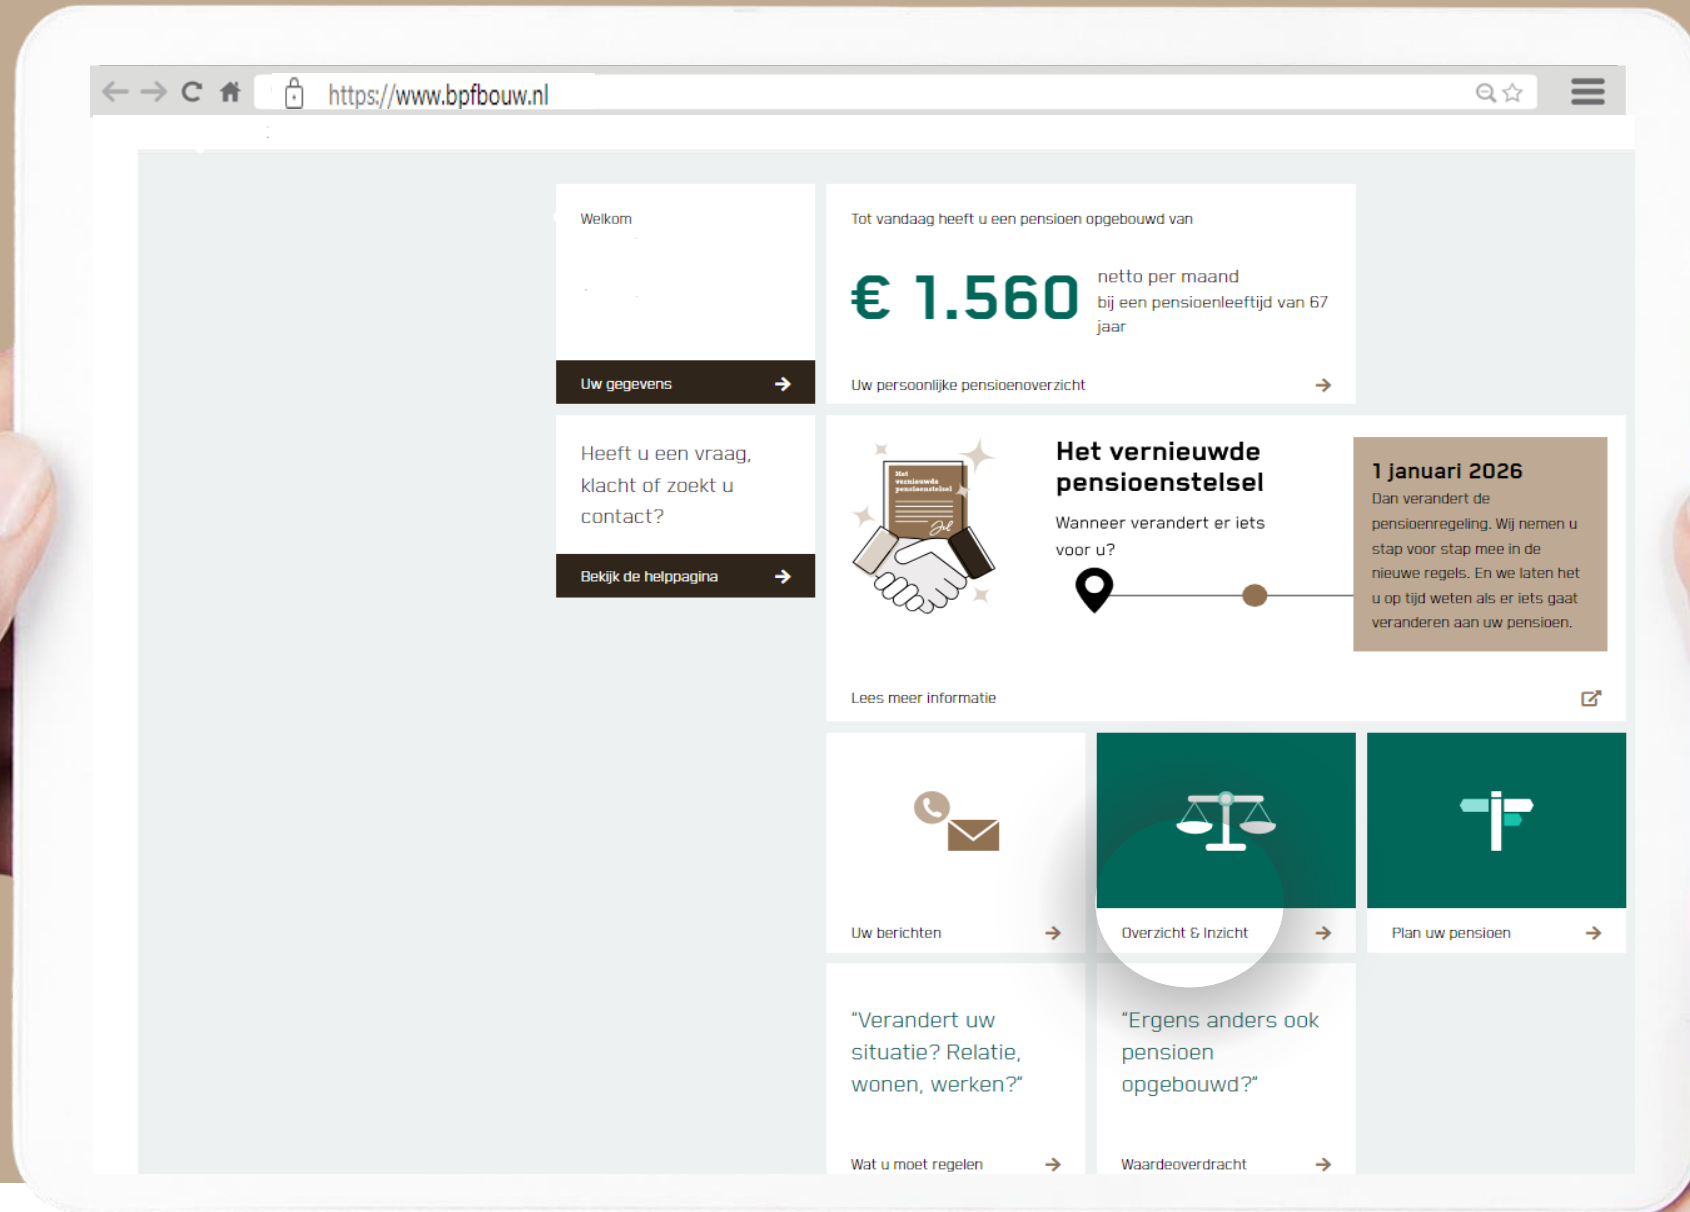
https://www.bpfbouw.nl

Welkom

Uw gegevens

Tot vandaag heeft u een pensioen opgebouwd van

€ 1.560 netto per maand bij een pensioenleeftijd van 67 jaar

Uw persoonlijke pensioenoverzicht

Heeft u een vraag, klacht of zoekt u contact?

Bekijk de helppagina

Het vernieuwde pensioenstelsel

Het vernieuwde pensioenstelsel

Wanneer verandert er iets voor u?

1 januari 2026

Dan verandert de pensioenregeling. Wij nemen u stap voor stap mee in de nieuwe regels. En we laten het u op tijd weten als er iets gaat veranderen aan uw pensioen.

Lees meer informatie

Uw berichten

Overzicht & Inzicht

Plan uw pensioen

"Verandert uw situatie? Relatie, wonen, werken?"

Wat u moet regelen

"Ergens anders ook pensioen opgebouwd?"

Waardeoverdracht